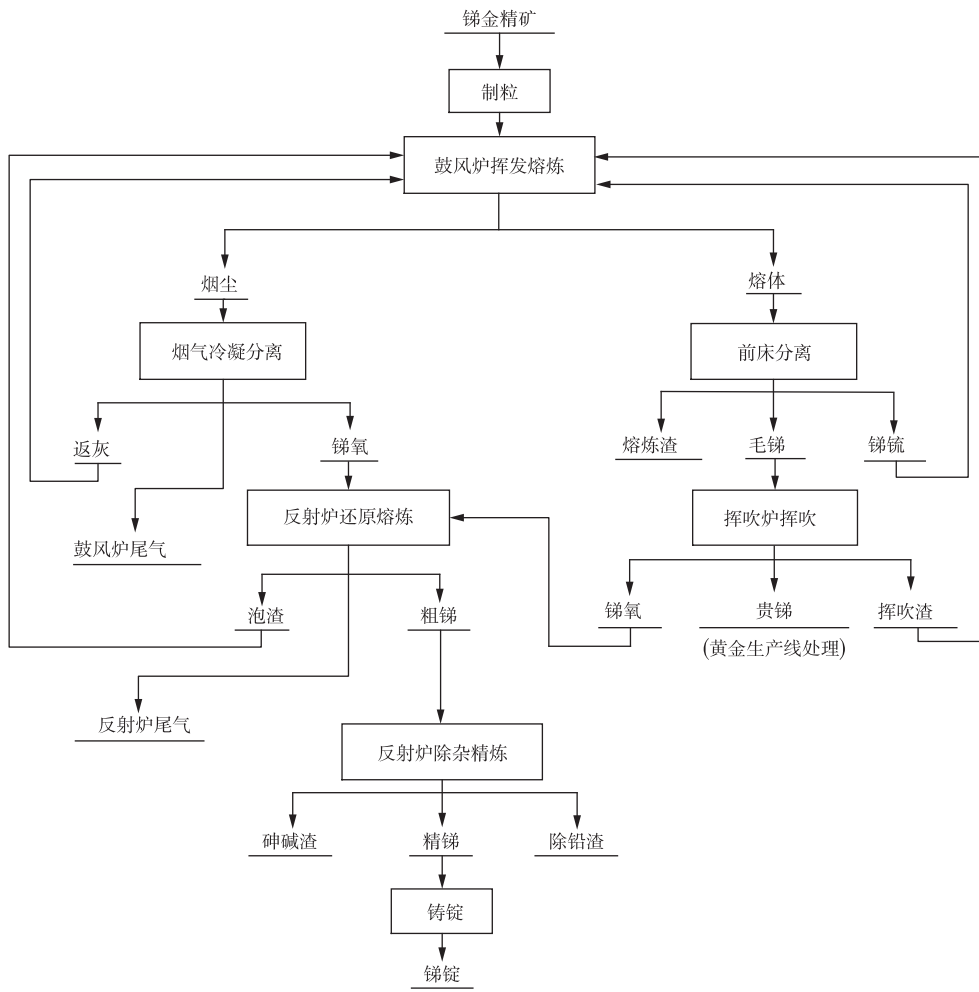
锑金精矿
制粒
鼓风炉挥发熔炼
烟尘
熔体
烟气冷凝分离
前床分离
返灰
锑氧
熔炼渣
毛锑
锑锍
鼓风炉尾气
反射炉还原熔炼
挥吹炉挥吹
泡渣
粗锑
锑氧
贵锑
(黄金生产线处理)
挥吹渣
反射炉尾气
反射炉除杂精炼
砷碱渣
精锑
除铅渣
铸锭
锑锭